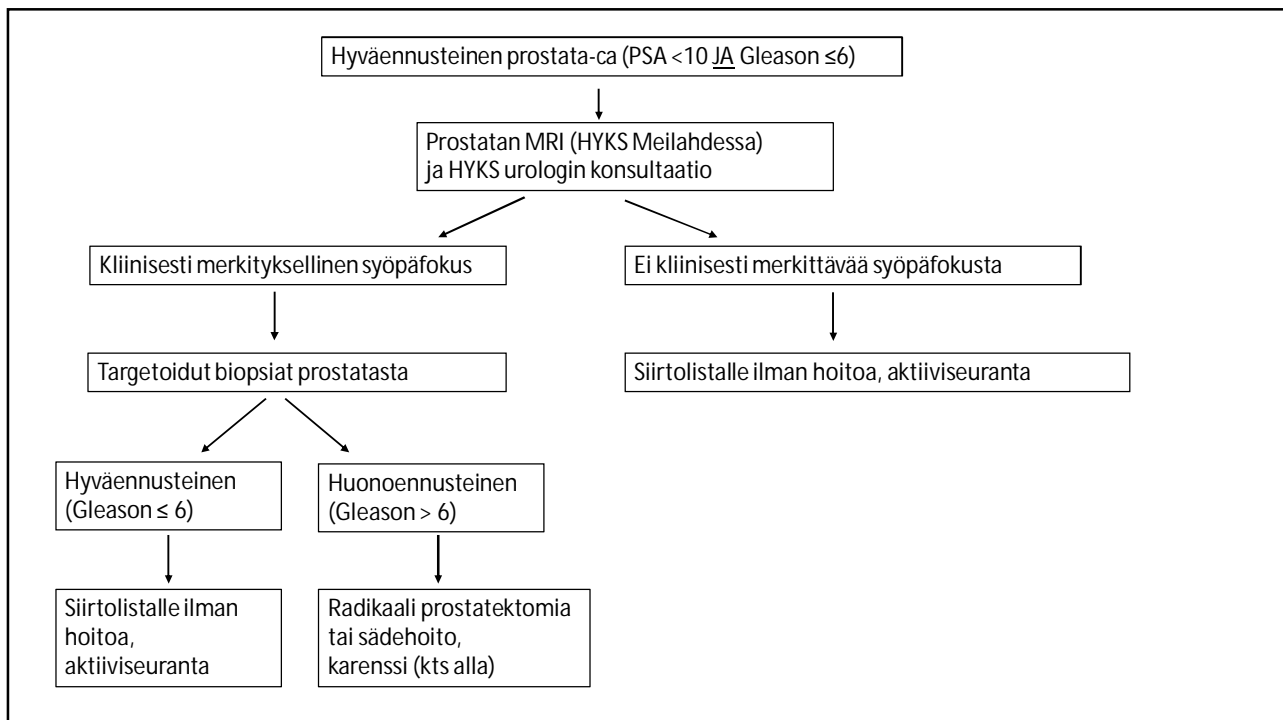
Hyväennusteinen prostata-ca (PSA <10 JA Gleason ≤6)

Prostatan MRI (HYKS Meilahdessa) ja HYKS urologin konsultaatio

Kliinisesti merkityksellinen syöpäfokus

Ei kliinisesti merkittävää syöpäfokusta

Targetoidut biopsiat prostatasta

Siirtolistalle ilman hoitoa, aktiiviseuranta

Hyväennusteinen (Gleason ≤ 6)

Huonoennusteinen (Gleason > 6)

Siirtolistalle ilman hoitoa, aktiiviseuranta

Radikaali prostatektomia tai sädehoito, karenssi (kts alla)